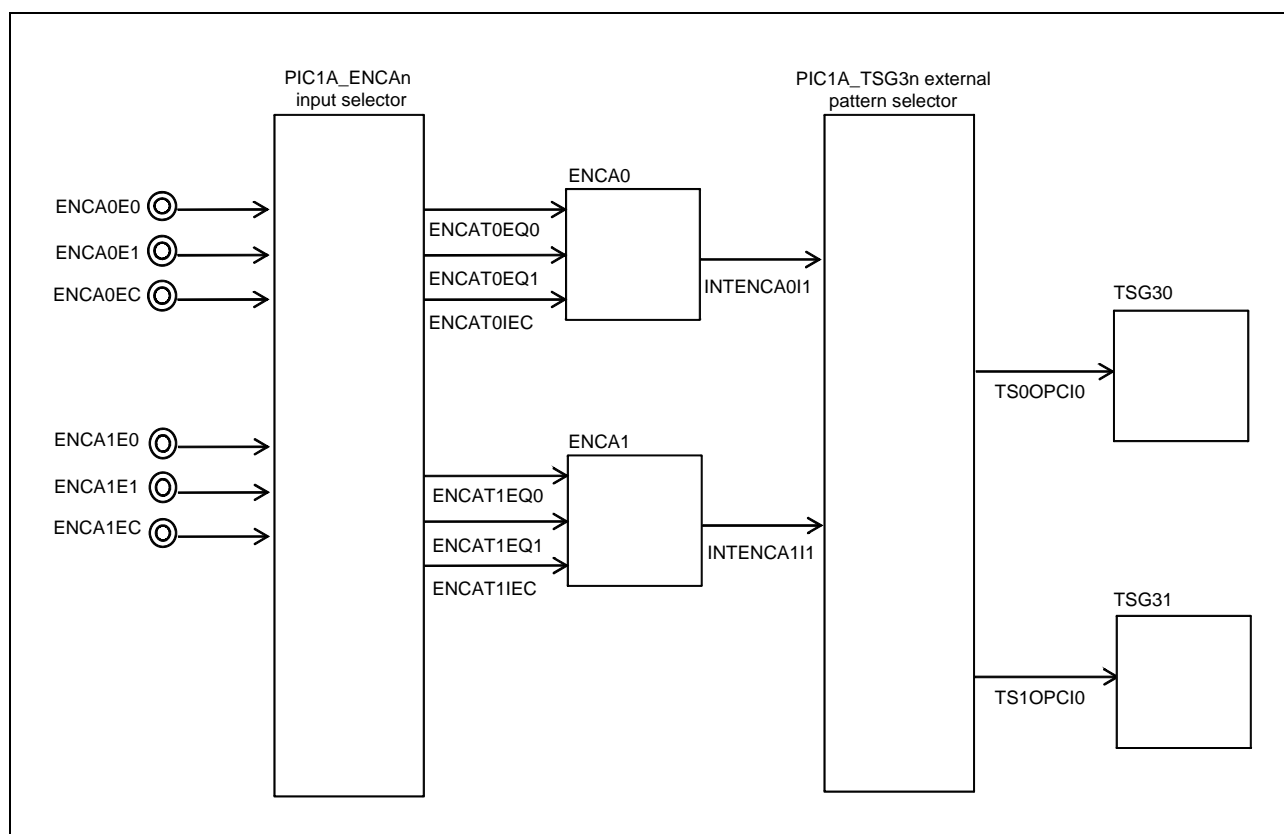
PIC1A_ENCAn input selector

PIC1A_TSG3n external pattern selector

ENCA0E0
ENCA0E1
ENCA0EC

ENCA0
ENCAT0EQ0
ENCAT0EQ1
ENCAT0IEC
INTENCA0I1

TSG30
TS0OPCI0

ENCA1E0
ENCA1E1
ENCA1EC

ENCA1
ENCAT1EQ0
ENCAT1EQ1
ENCAT1IEC
INTENCA1I1

TSG31
TS1OPCI0